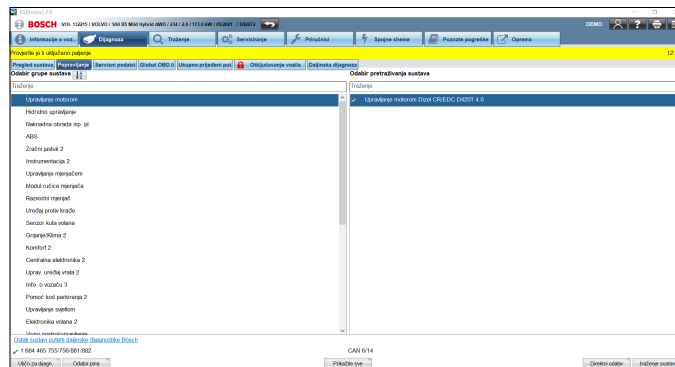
ESI[tronic] 2.0

BOSCH VOL 13215 / VOLVO / S90 B5 Mild Hybrid AWD / 234 / 2.0 / 173.0 kW / 05/2021 - / D420T2

DEMO

Informacije o vozi... Dijagnoza Traženje Servisiranje Priručnici Spojne sheme Poznate pogreške Oprema

Provjerite je li uključeno paljenje

12

Pregled sustava Popravljanje Servisni podaci Global OBD II Ukupno prijeđeni put Otključavanje vozila Daljinska dijagnoza

Odabir grupe sustava

Traženje

Upravljanje motorom
Hibridno upravljanje
Naknadna obrada isp. pl.
ABS
Zračni jastuk 2
Instrumentacija 2
Upravljanje mjenjačem
Modul ručice mjenjača
Razvodni mjenjač
Uređaj protiv krađe
Senzor kuta volana
Grijanje/klima 2
Komfort 2
Centralna elektronika 2
Uprav. uređaj vrata 2
Info. o vozaču 3
Pomoć kod parkiranja 2
Upravljanje svjetlom
Elektronika volana 2
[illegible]

Odabir pretraživanja sustava

Traženje

Upravljanje motorom Dizel CR/EDC D420T 4.0

Ostali sustavi putem daljinske dijagnostike Bosch

1 684 465 755/756/881/882

CAN 6/14

Ulićn.za dijagn. Odabir pina Prikažite sve Direktni odabir Traženje sustava